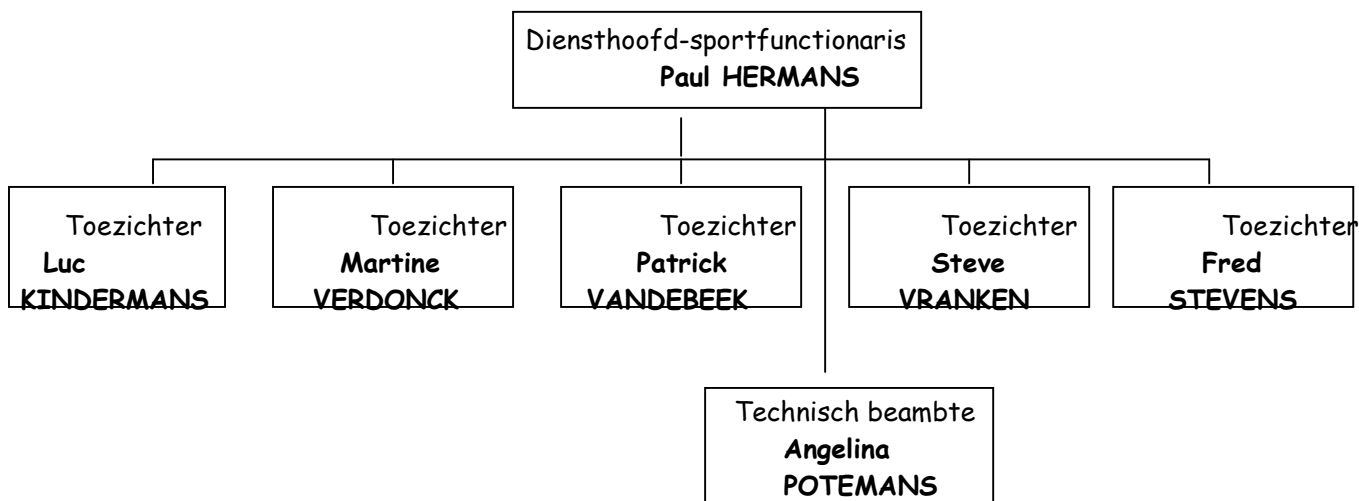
Diensthoofd-sportfunctionaris
Paul HERMANS

Toezichter
Luc
KINDERMANS

Toezichter
Martine
VERDONCK

Toezichter
Patrick
VANDEBEEK

Toezichter
Steve
VRANKEN

Toezichter
Fred
STEVENS

Technisch beambte
Angelina
POTEMANS